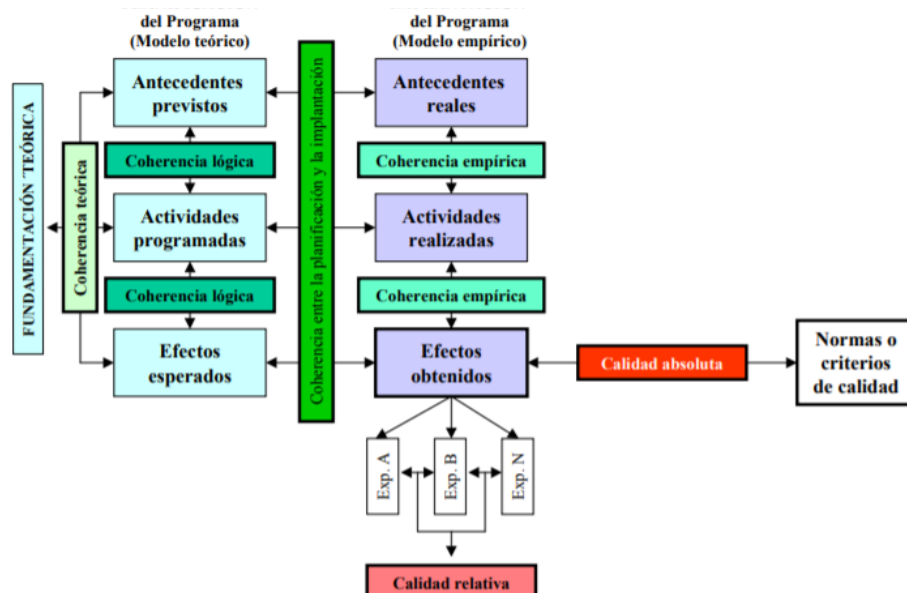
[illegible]
del Programa
(Modelo teórico)

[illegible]
del Programa
(Modelo empírico)

FUNDAMENTACIÓN TEÓRICA

Coherencia teórica

Antecedentes previstos

Coherencia lógica

Actividades programadas

Coherencia lógica

Efectos esperados

Coherencia entre la planificación y la implantación

Antecedentes reales

Coherencia empírica

Actividades realizadas

Coherencia empírica

Efectos obtenidos

Calidad absoluta

Normas o criterios de calidad

Exp. A

Exp. B

Exp. N

Calidad relativa